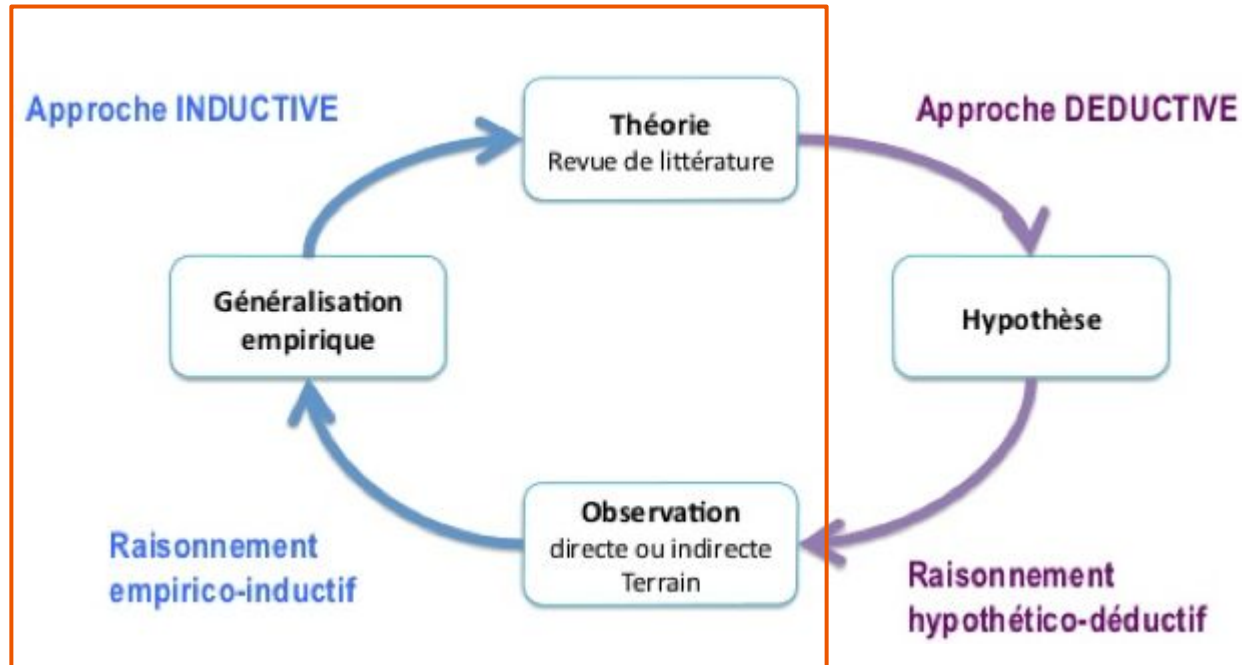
Approche INDUCTIVE

Théorie
Revue de littérature

Approche DEDUCTIVE

Généralisation empirique

Hypothèse

Observation
directe ou indirecte
Terrain

Raisonnement empirico-inductif

Raisonnement hypothético-déductif